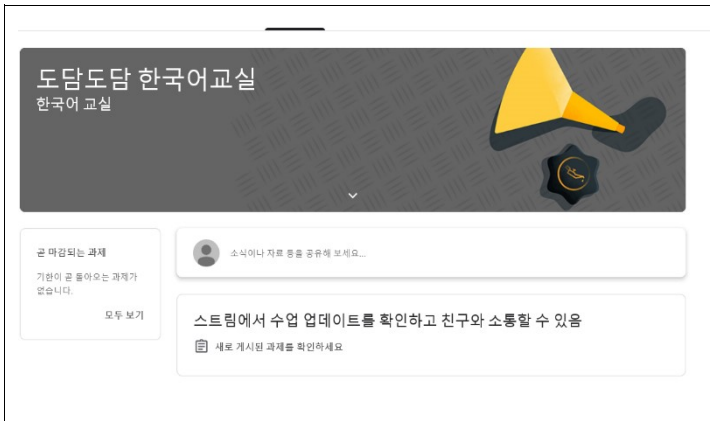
도담도담 한국어교실
한국어 교실

곧 마감되는 과제

기한이 곧 돌아오는 과제가 없습니다.

모두 보기

소식이나 자료 등을 공유해 보세요...

스트림에서 수업 업데이트를 확인하고 친구와 소통할 수 있음

새로 게시된 과제를 확인하세요